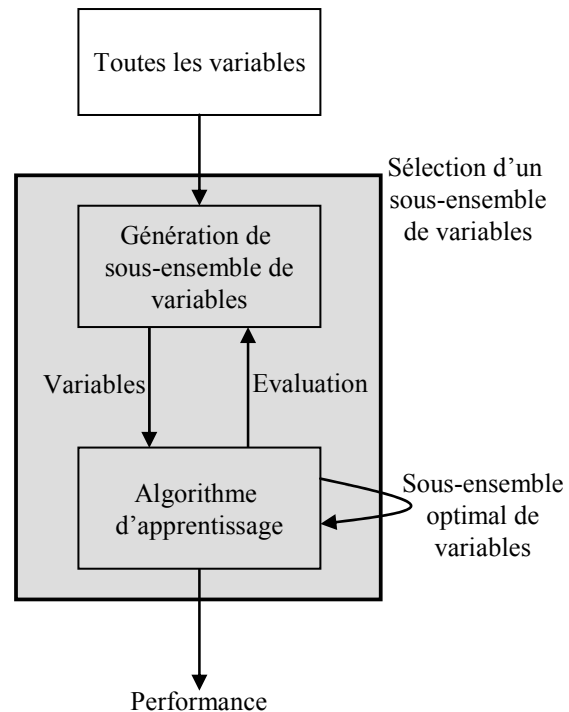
Toutes les variables

Sélection d'un sous-ensemble de variables

Génération de sous-ensemble de variables

Variables

Evaluation

Algorithme d'apprentissage

Sous-ensemble optimal de variables

Performance